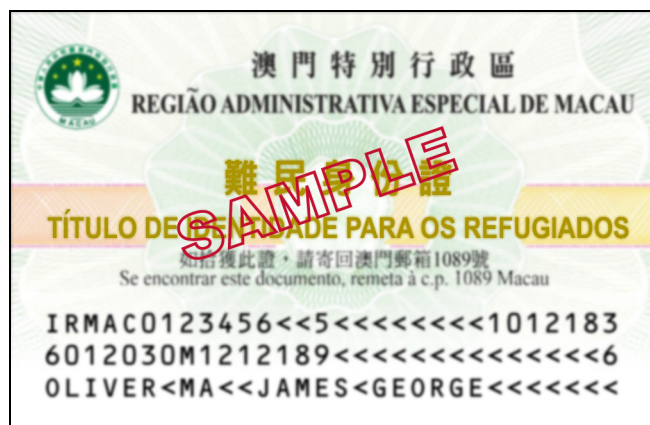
澳門特別行政區
REGIÃO ADMINISTRATIVA ESPECIAL DE MACAU

難民身份證
TÍTULO DE IDENTIDADE PARA OS REFUGIADOS
SAMPLE

如拾獲此證，請寄回澳門郵箱1089號
Se encontrar este documento, remeta à c.p. 1089 Macau

IRMAC0123456<<5<<<<<<<<<1012183
6012030M1212189<<<<<<<<<<<<<<<6
OLIVER<MA<<JAMES<GEORGE<<<<<<<